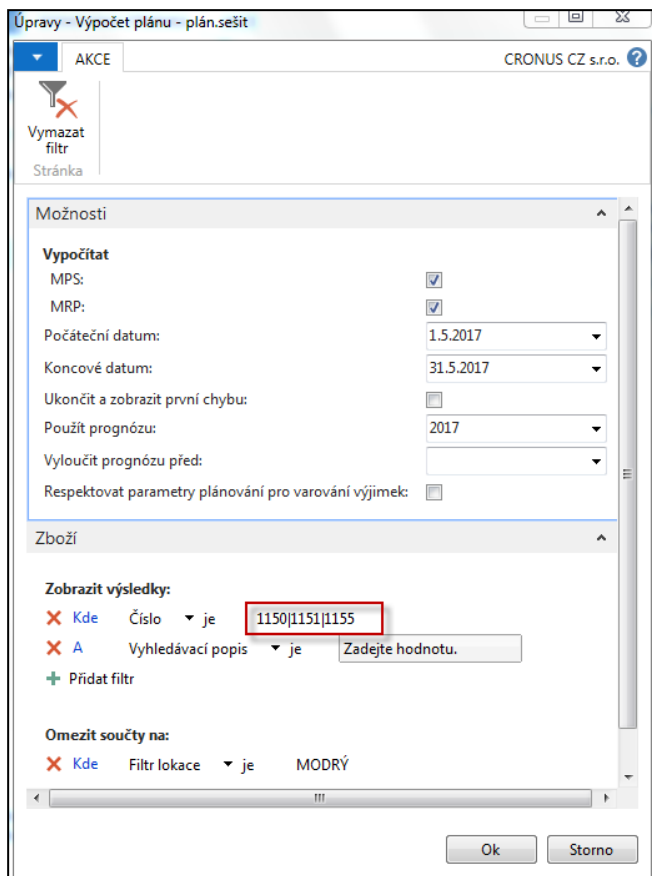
Úpravy - Výpočet plánu - plán.sešit

AKCE

CRONUS CZ s.r.o.

Vymazat filtr

Stránka

Možnosti

Vypočítat

MPS:

MRP:

Počáteční datum: 1.5.2017

Koncové datum: 31.5.2017

Ukončit a zobrazit první chybu:

Použít prognózu: 2017

Vyloučit prognózu před:

Respektovat parametry plánování pro varování výjimek:

Zboží

Zobrazit výsledky:

Kde Číslo je 1150|1151|1155

A Vyhledávací popis je Zadejte hodnotu.

Přidat filtr

Omezit součty na:

Kde Filtr lokace je MODRÝ

Ok Storno